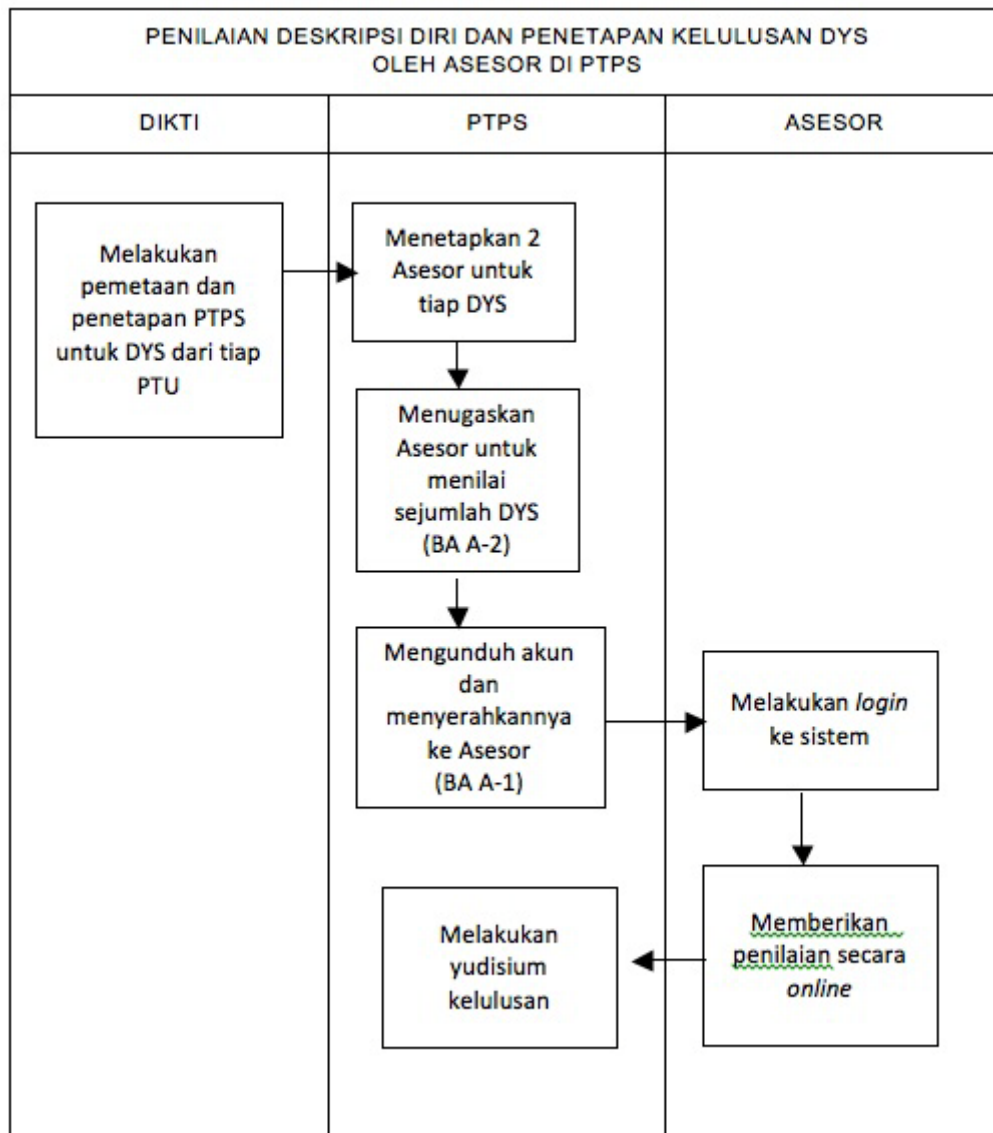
PENILAIAN DESKRIPSI DIRI DAN PENETAPAN KELULUSAN DYS OLEH ASESOR DI PTPS

DIKTI

PTPS

ASESOR

Melakukan pemetaan dan penetapan PTPS untuk DYS dari tiap PTU

Menetapkan 2 Asesor untuk tiap DYS

Menugaskan Asesor untuk menilai sejumlah DYS (BA A-2)

Mengunduh akun dan menyerahkannya ke Asesor (BA A-1)

Melakukan *login* ke sistem

Memberikan penilaian secara *online*

Melakukan yudisium kelulusan